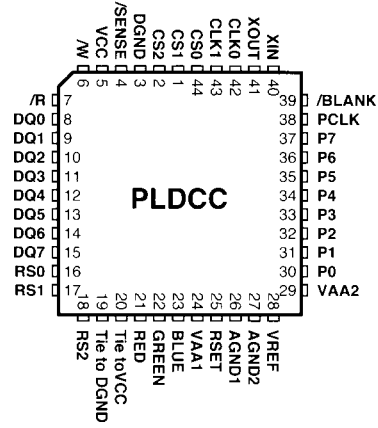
/W 6
VCC 5
/SENSE 4
DGND 3
CS2 2
CS1 1
CS0 44
CLK1 43
CLK0 42
XOUT 41
XIN 40

/R 7
DQ0 8
DQ1 9
DQ2 10
DQ3 11
DQ4 12
DQ5 13
DQ6 14
DQ7 15
RS0 16
RS1 17

PLDCC

39 /BLANK
38 PCLK
37 P7
36 P6
35 P5
34 P4
33 P3
32 P2
31 P1
30 P0
29 VAA2

18 RS2
19 Tie to DGND
20 Tie toVCC
21 RED
22 GREEN
23 BLUE
24 VAA1
25 RSET
26 AGND1
27 AGND2
28 VREF